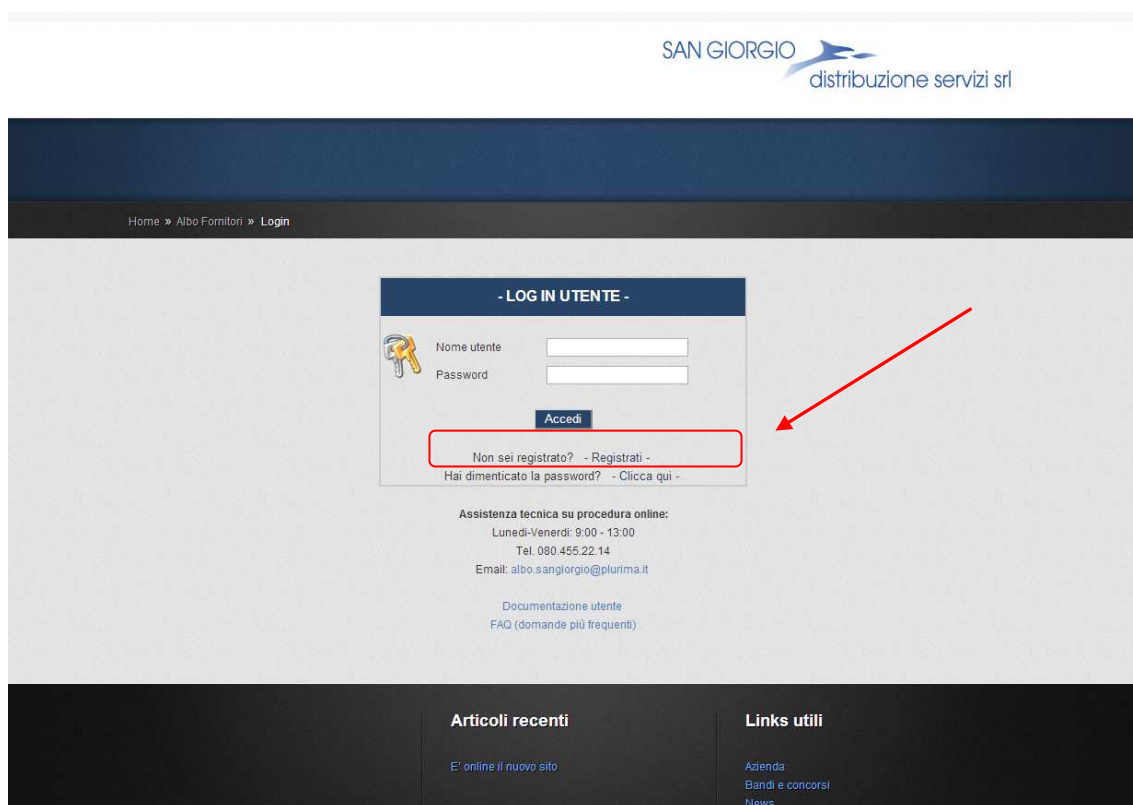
SAN GIORGIO
distribuzione servizi srl

Home » Albo Fornitori » Login

- LOG IN UTENTE -

Nome utente
Password

Accedi

Non sei registrato? - Registrati -
Hai dimenticato la password? - Clicca qui -

Assistenza tecnica su procedura online:
Lunedì-Venerdì: 9:00 - 13:00
Tel. 080.455.22.14
Email: albo.sangiorgio@plurima.it

Documentazione utente
FAQ (domande più frequenti)

Articoli recenti

E' online il nuovo sito

Links utili

Azienda
Bandi e concorsi
News